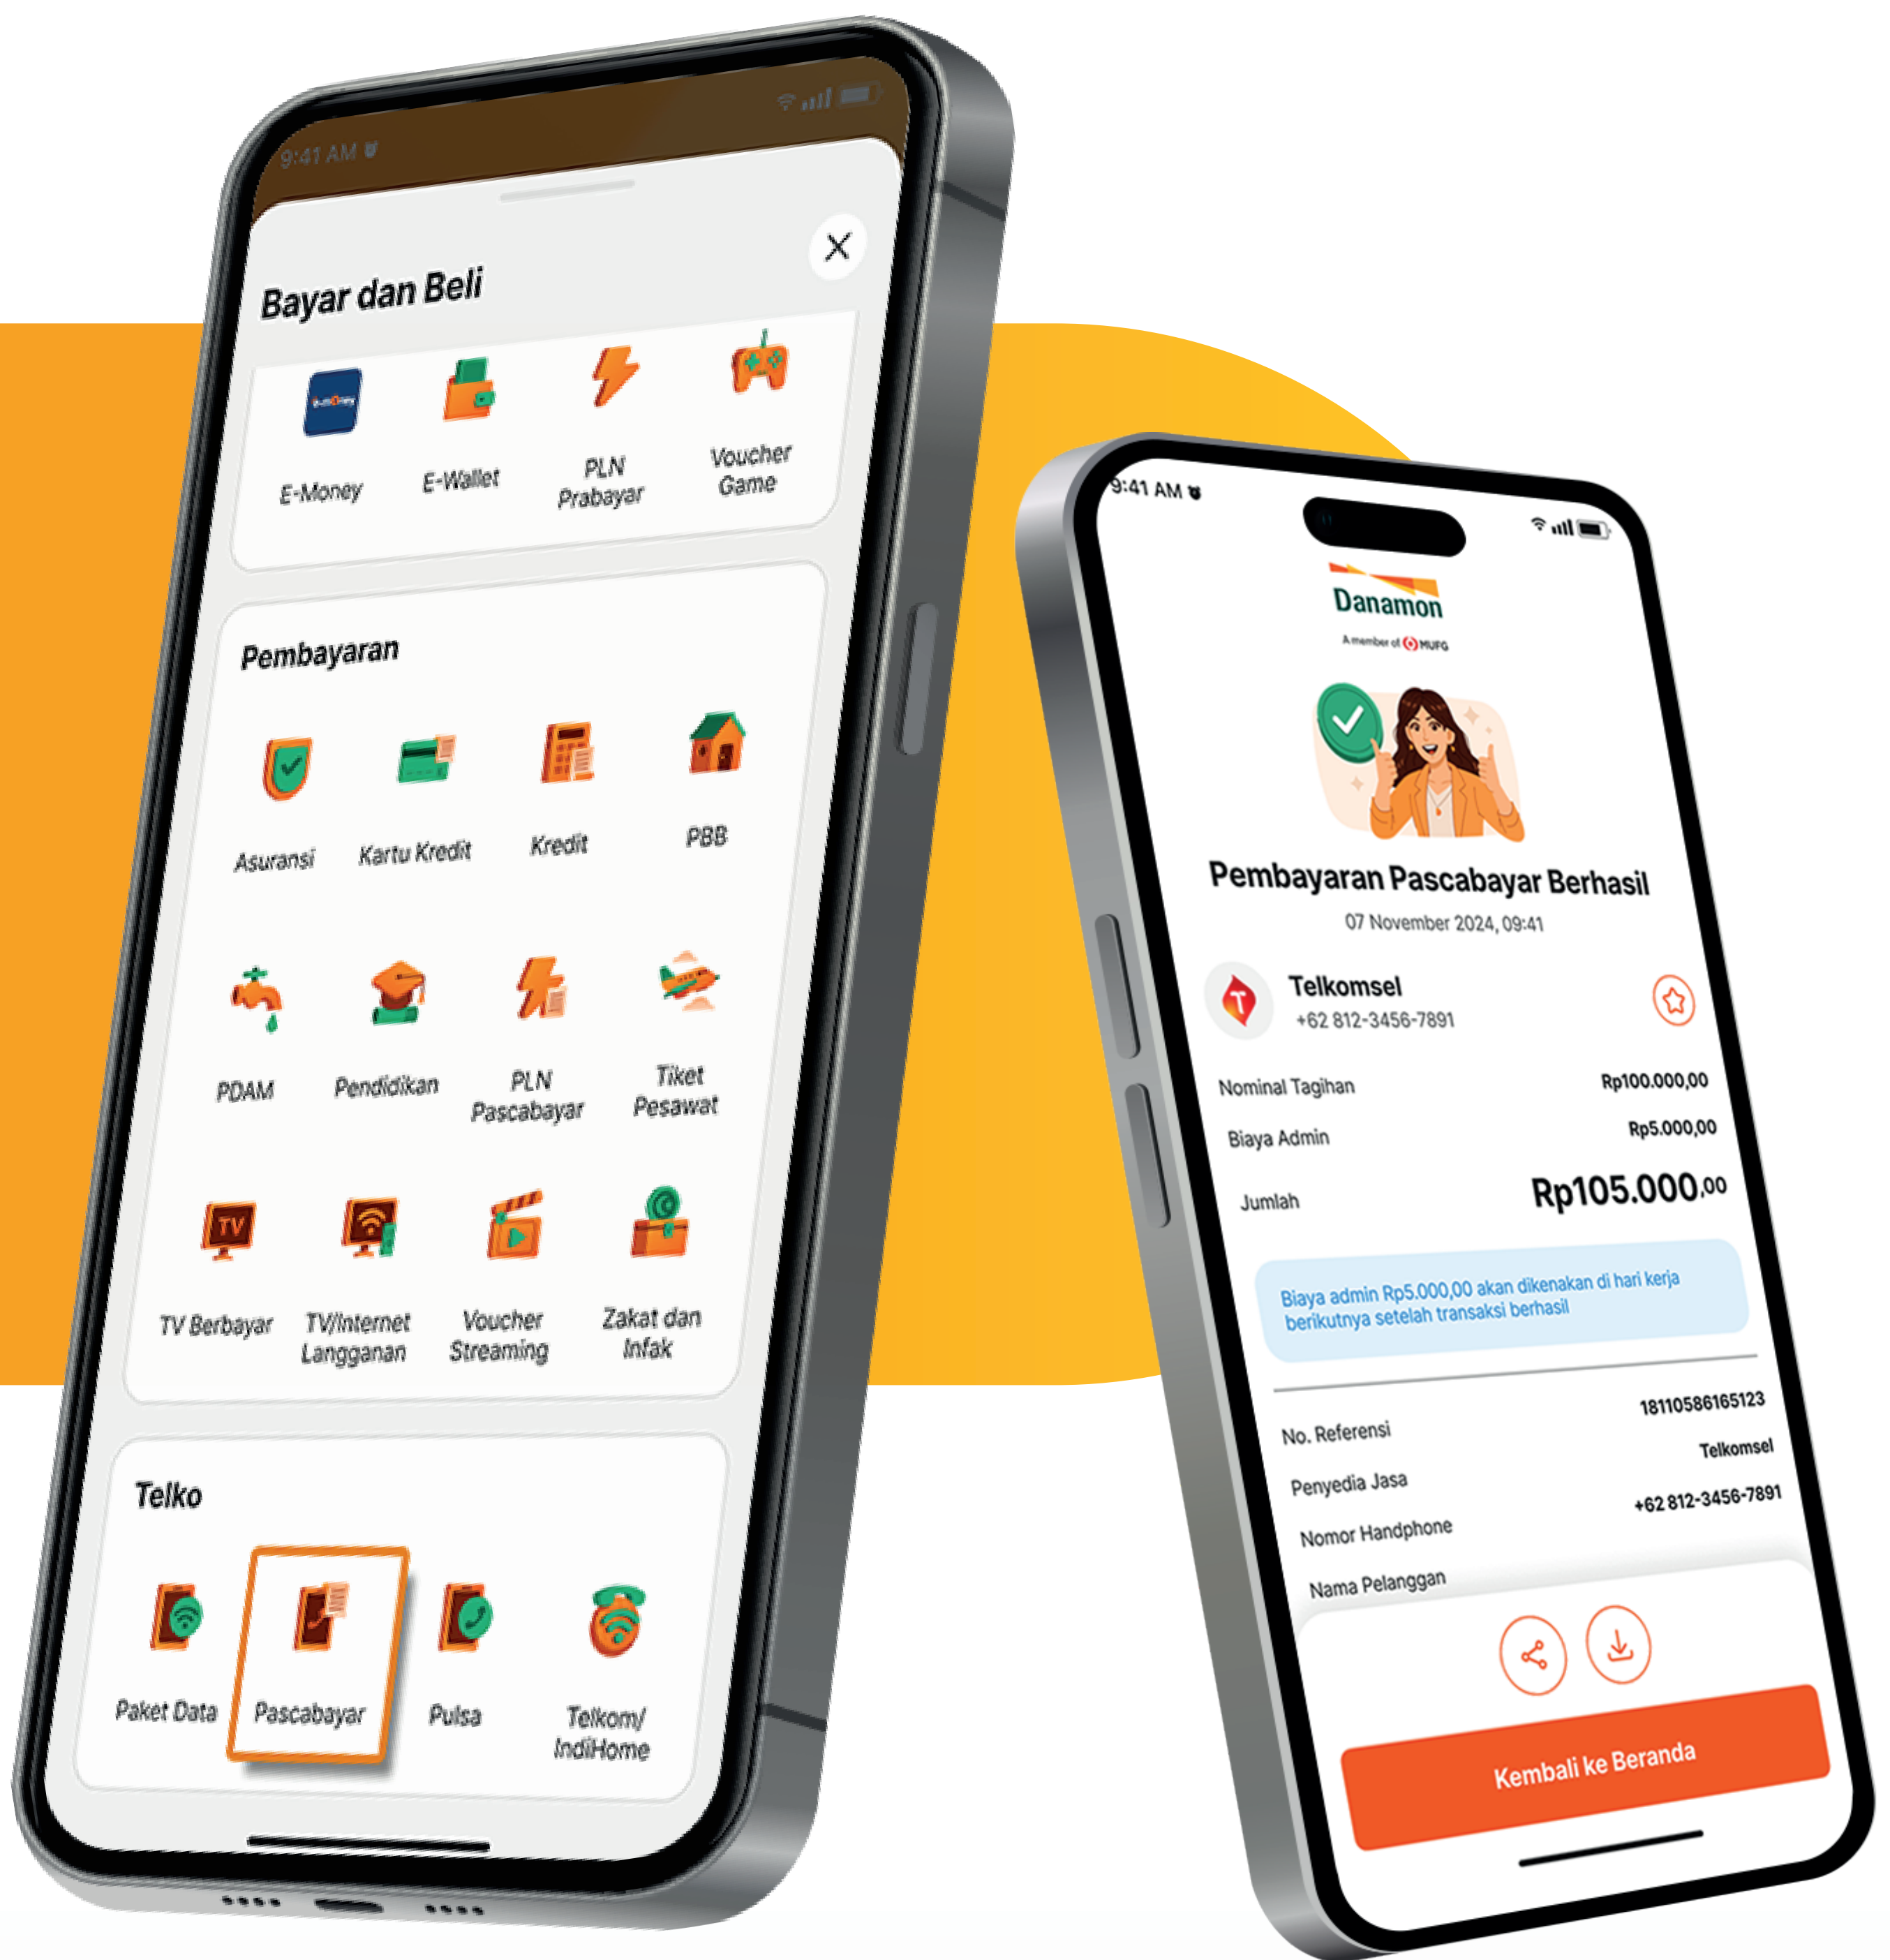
9:41 AM

Bayar dan Beli

E-Money
E-Wallet
PLN Prabayar
Voucher Game

Pembayaran

Asuransi
Kartu Kredit
Kredit
PBB
PDAM
Pendidikan
PLN Pascabayar
Tiket Pesawat
TV Berbayar
TV/Internet Langganan
Voucher Streaming
Zakat dan Infak

Telko

Paket Data
Pascabayar
Pulsa
Telkom/ IndiHome

9:41 AM

Danamon
A member of MUFG

Pembayaran Pascabayar Berhasil
07 November 2024, 09:41

Telkomsel
+62 812-3456-7891

| | |
|---|---|
| Nominal Tagihan | Rp100.000,00 |
| Biaya Admin | Rp5.000,00 |
| Jumlah | Rp105.000,00 |

Biaya admin Rp5.000,00 akan dikenakan di hari kerja berikutnya setelah transaksi berhasil

| | |
|---|---|
| No. Referensi | 18110586165123 |
| Penyedia Jasa | Telkomsel |
| Nomor Handphone | +62 812-3456-7891 |
| Nama Pelanggan | |

Kembali ke Beranda